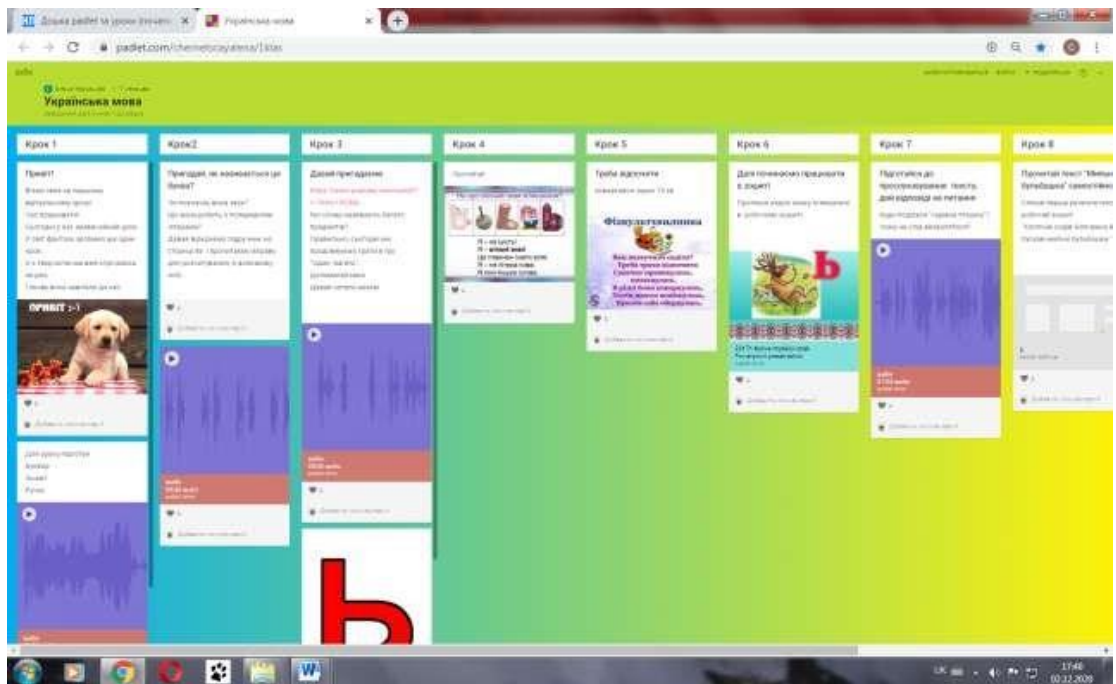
Дошка padlet за уроки (початк... ×   Українська мова ×

padlet.com/chernetsсayalena/1klas

Українська мова

Крок 1

Привіт!

ПРИВІТ :-)

Крок2

Пригадаю, як називається ця буква?

Крок 3

Давай пригадаємо

Крок 4

Крок 5

Треба відпочити

Фізкультхвилинка

Крок 6

Для початку... 

Ь

Крок 7

Підготуйся до прослуховування тексту, дай відповідь на питання

Крок 8

Прочитай текст "Міша бульбашка" самостійно

Ь

UK 17:40 02.12.2020